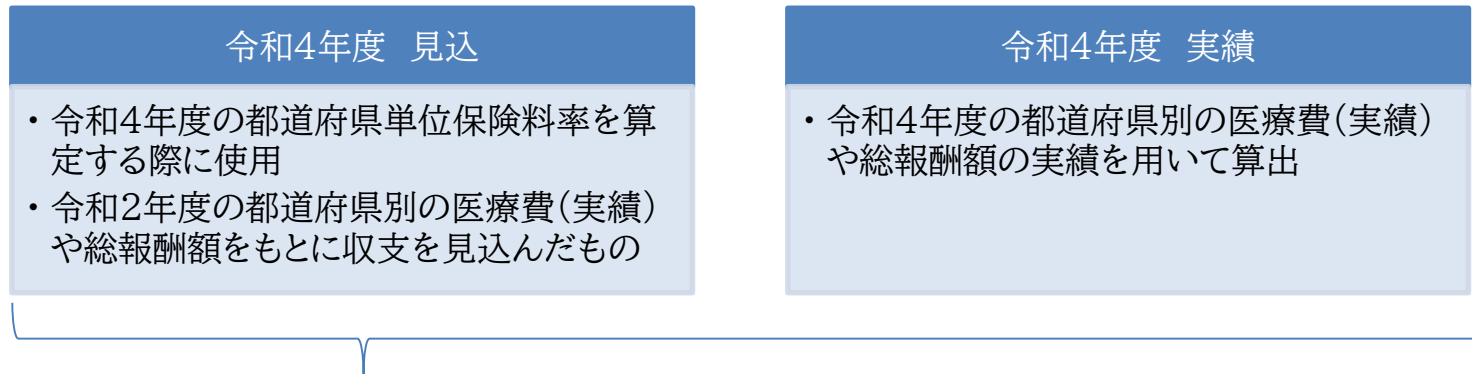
令和4年度　見込

・令和4年度の都道府県単位保険料率を算定する際に使用
・令和2年度の都道府県別の医療費（実績）や総報酬額をもとに収支を見込んだもの

令和4年度　実績

・令和4年度の都道府県別の医療費（実績）や総報酬額の実績を用いて算出